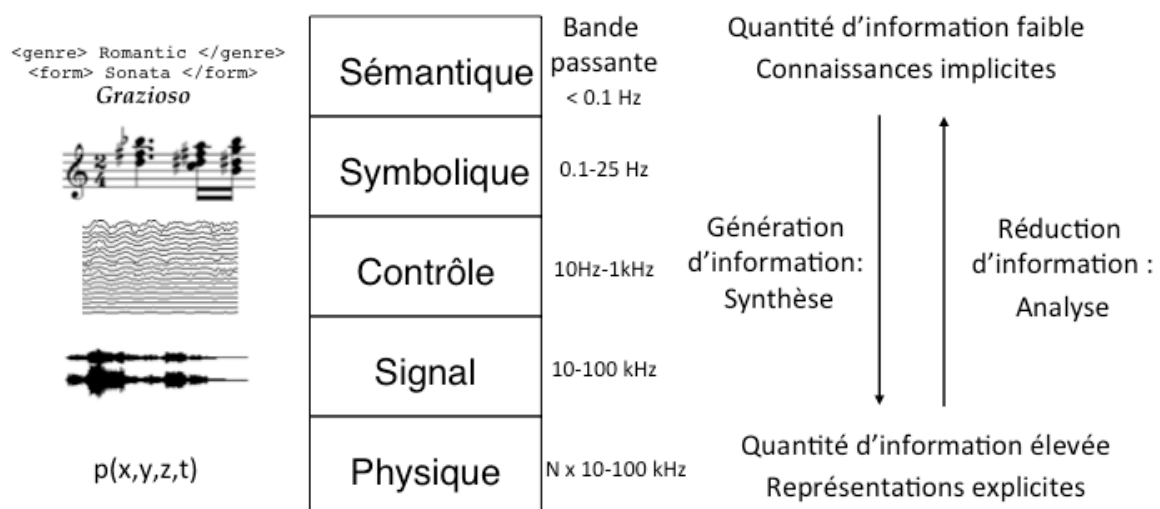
<genre> Romantic </genre>
<form> Sonata </form>
*Grazioso*

Sémantique

Bande passante
< 0.1 Hz

Quantité d'information faible
Connaissances implicites

Symbolique

0.1-25 Hz

Contrôle

10Hz-1kHz

Génération d'information: Synthèse

Réduction d'information : Analyse

Signal

10-100 kHz

p(x,y,z,t)

Physique

N x 10-100 kHz

Quantité d'information élevée
Représentations explicites